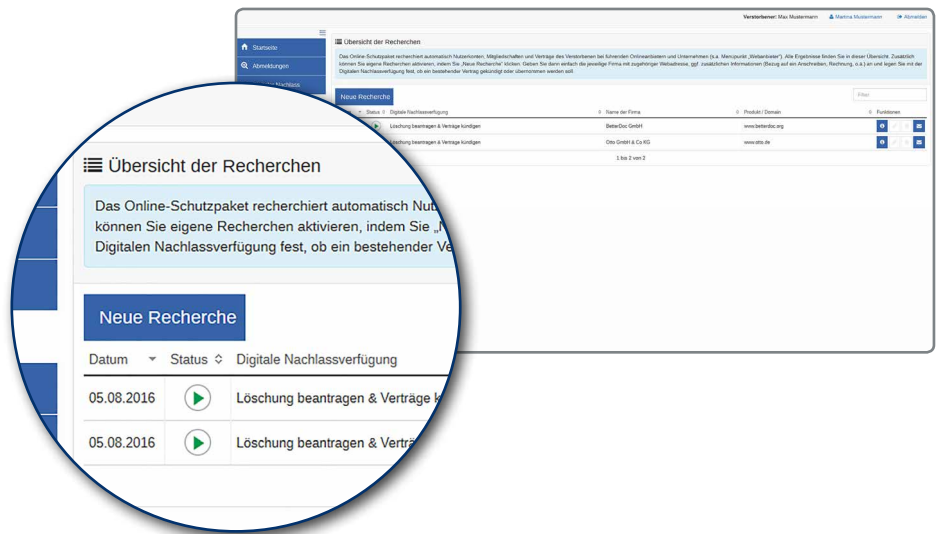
Verstorbener: Max Mustermann

Martina Mustermann

Abmelden

Startseite

Abmeldungen

Übersicht der Recherchen

Das Online-Schutzpaket recherchiert automatisch Nutzerkonten, Mitgliedschaften und Verträge des Verstorbenen bei führenden Onlineanbietern und Unternehmen (s.a. Menüpunkt „Weitanbieter"). Alle Ergebnisse finden Sie in dieser Übersicht. Zusätzlich können Sie eigene Recherchen aktivieren, indem Sie „Neue Recherche" klicken. Geben Sie dann einfach die jeweilige Firma mit zugehöriger Webadresse, ggf. zusätzlichen Informationen (Bezug auf ein Anschreiben, Rechnung, o.ä.) an und legen Sie mit der Digitalen Nachlassverfügung fest, ob ein bestehender Vertrag gekündigt oder übernommen werden soll.

Neue Recherche

Filter

| Status | Digitale Nachlassverfügung | Name der Firma | Produkt / Domain | Funktionen |
|---|---|---|---|---|
| | Löschung beantragen & Verträge kündigen | BetterDoc GmbH | www.betterdoc.org | |
| | Löschung beantragen & Verträge kündigen | Otto GmbH & Co KG | www.otto.de | |

1 bis 2 von 2

Übersicht der Recherchen

Das Online-Schutzpaket recherchiert automatisch Nut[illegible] können Sie eigene Recherchen aktivieren, indem Sie „N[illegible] Digitalen Nachlassverfügung fest, ob ein bestehender Ve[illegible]

Neue Recherche

| Datum | Status | Digitale Nachlassverfügung |
|---|---|---|
| 05.08.2016 | | Löschung beantragen & Verträge k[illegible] |
| 05.08.2016 | | Löschung beantragen & Verträ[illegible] |